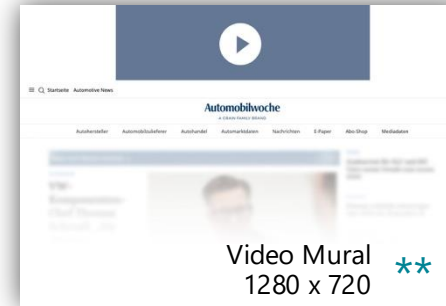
Startseite Automotive News

Automobilwoche
A CRAIN FAMILY BRAND

Autohersteller Automobilzulieferer Autohandel Automarktdaten Nachrichten E-Paper Abo-Shop Mediadaten

VW-Komponenten-Chef Thomas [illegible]

Video Mural
1280 x 720

**